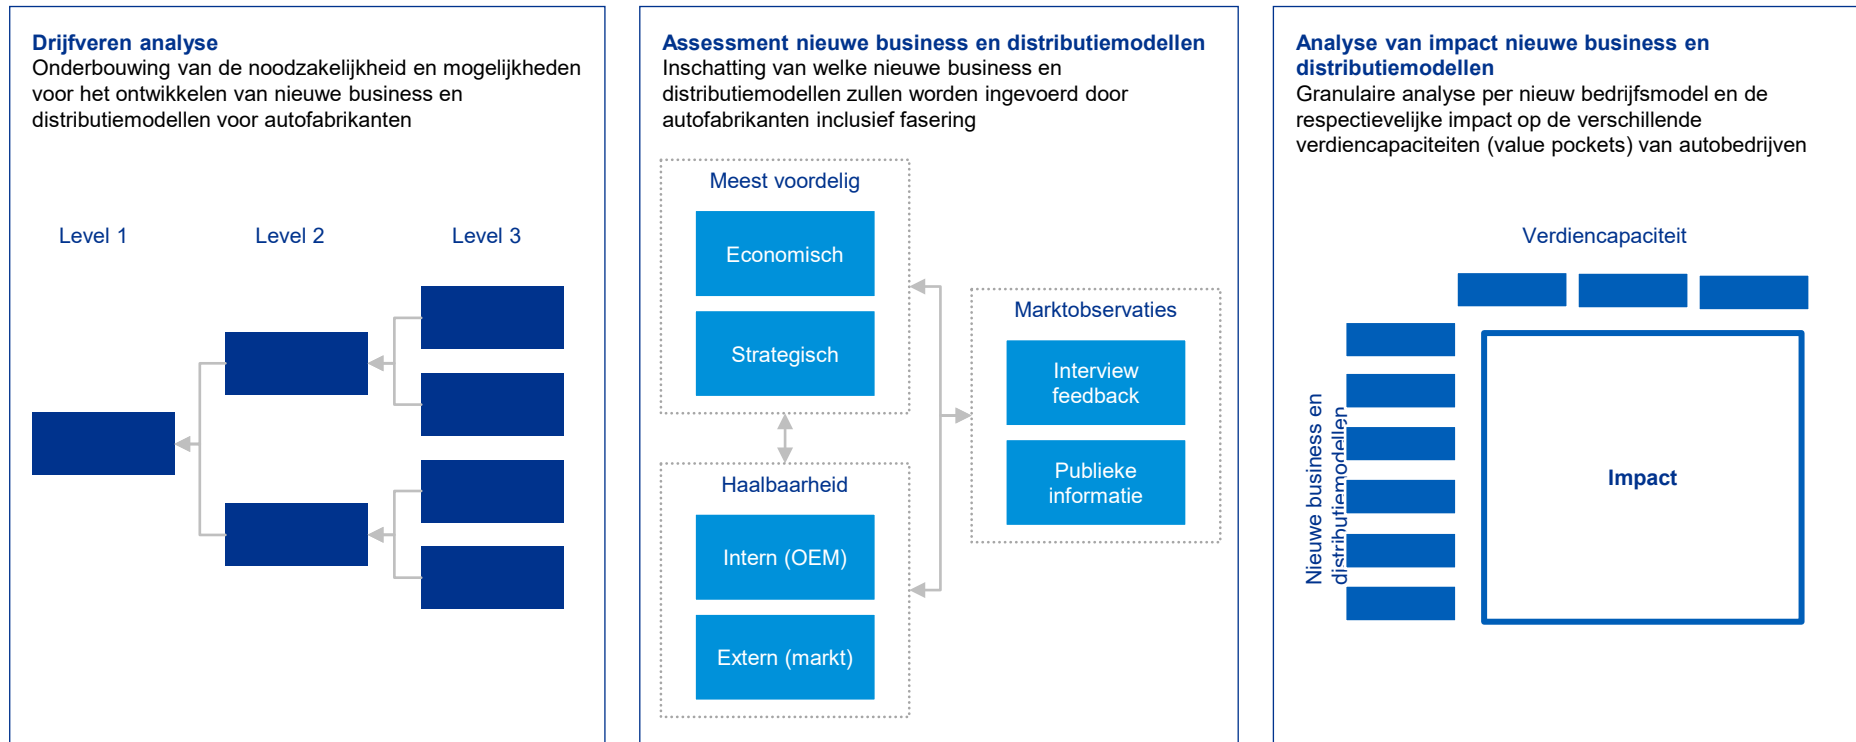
**Drijfveren analyse**
Onderbouwing van de noodzakelijkheid en mogelijkheden voor het ontwikkelen van nieuwe business en distributiemodellen voor autofabrikanten

Level 1

Level 2

Level 3

**Assessment nieuwe business en distributiemodellen**
Inschatting van welke nieuwe business en distributiemodellen zullen worden ingevoerd door autofabrikanten inclusief fasering

Meest voordelig

Economisch

Strategisch

Haalbaarheid

Intern (OEM)

Extern (markt)

Marktobservaties

Interview feedback

Publieke informatie

**Analyse van impact nieuwe business en distributiemodellen**
Granulaire analyse per nieuw bedrijfsmodel en de respectievelijke impact op de verschillende verdiencapaciteiten (value pockets) van autobedrijven

Verdiencapaciteit

Nieuwe business en distributiemodellen

Impact